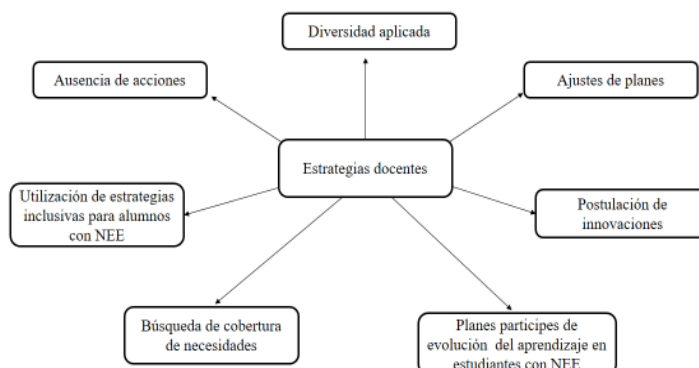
Diversidad aplicada

Ausencia de acciones

Ajustes de planes

Estrategias docentes

Utilización de estrategias inclusivas para alumnos con NEE

Postulación de innovaciones

Búsqueda de cobertura de necesidades

Planes partícipes de evolución del aprendizaje en estudiantes con NEE